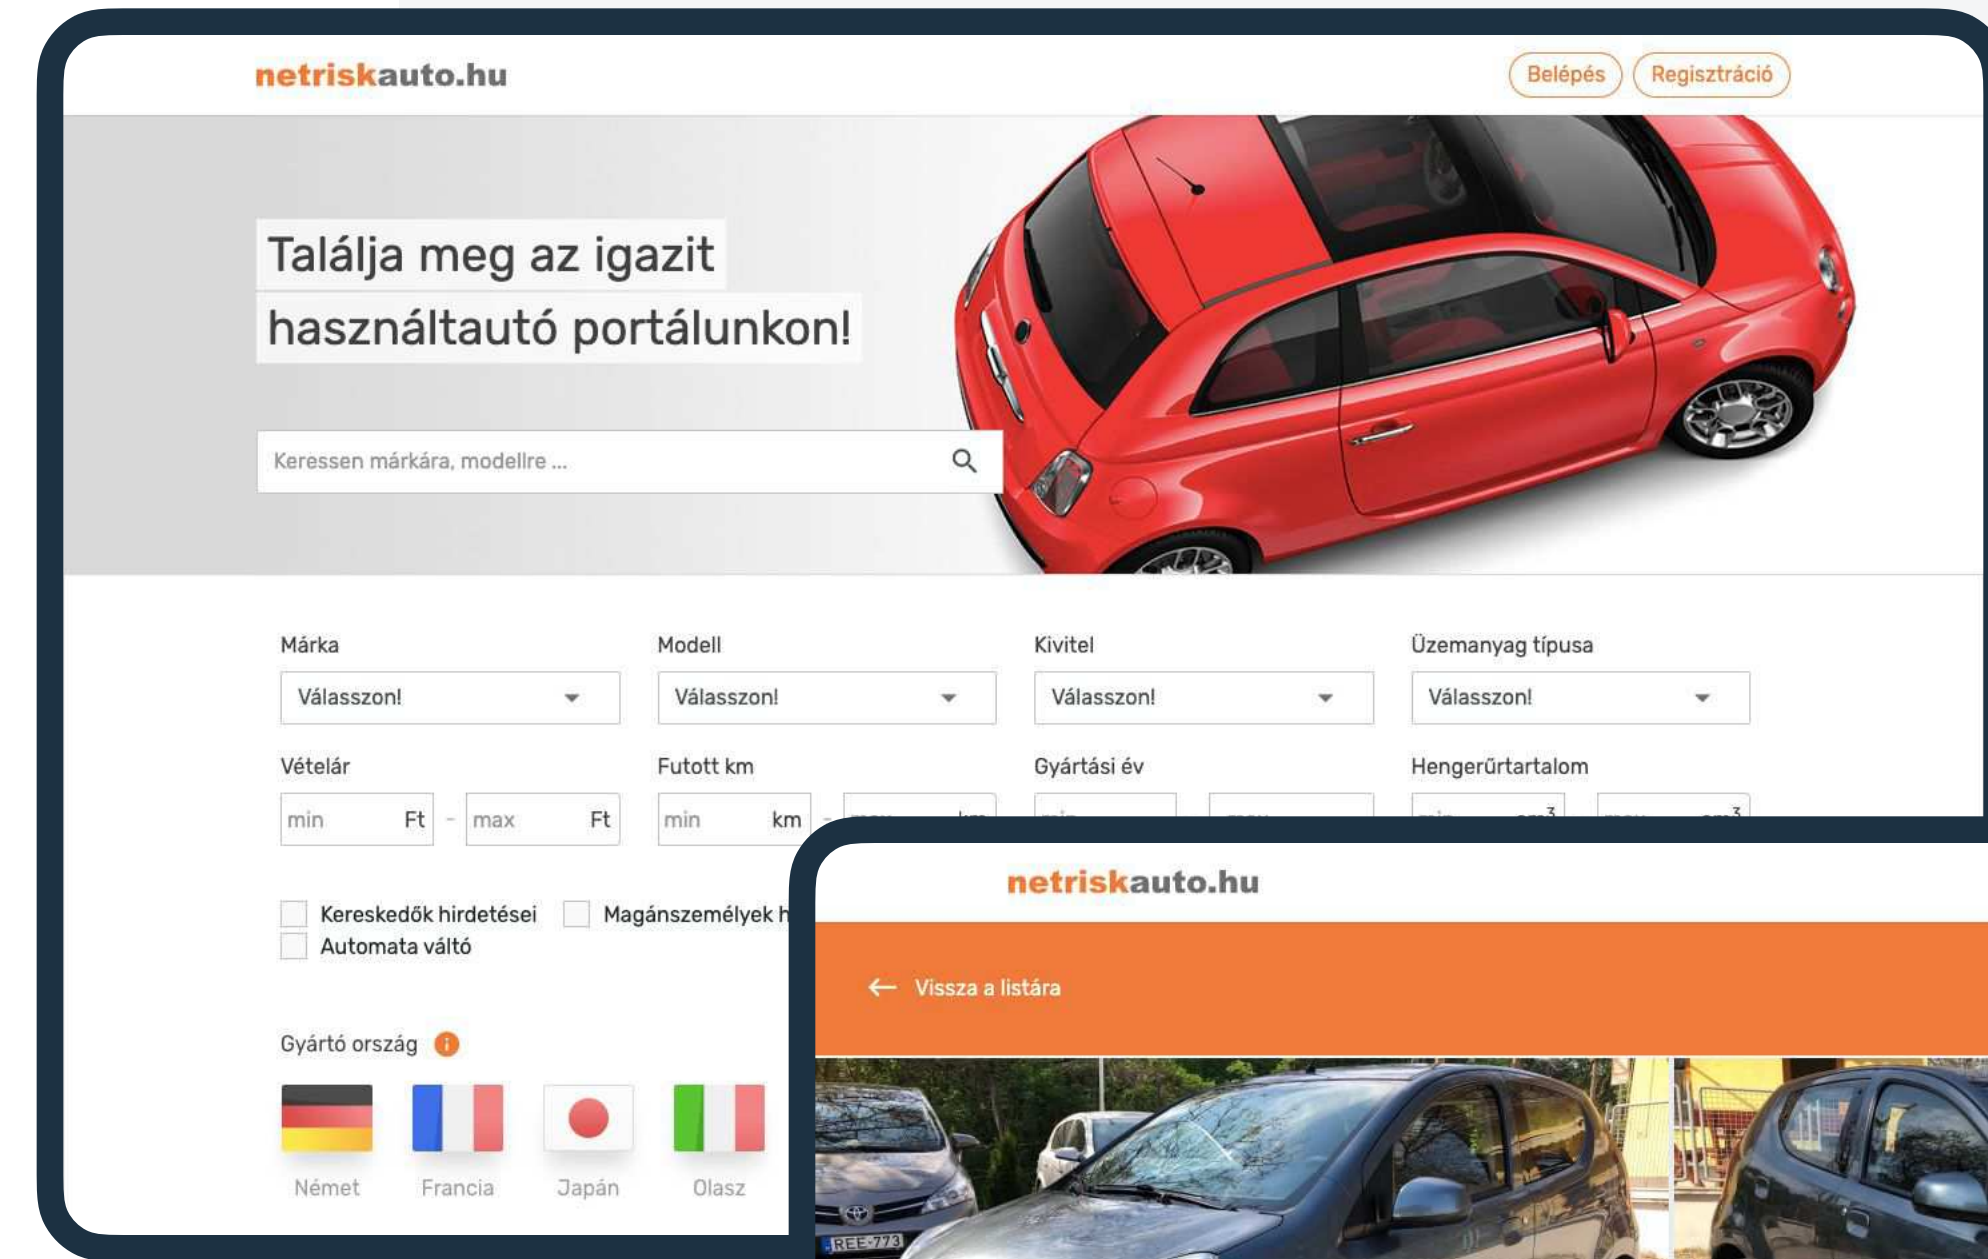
netriskauto.hu

Belépés Regisztráció

Találja meg az igazit használtautó portálunkon!

Keressen márkára, modellre ...

Márka
Válasszon!

Modell
Válasszon!

Kivitel
Válasszon!

Üzemanyag típusa
Válasszon!

Vételár
min Ft - max Ft

Futott km
min km

Gyártási év

Hengerűrtartalom

Kereskedők hirdetései
Magánszemélyek h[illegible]
Automata váltó

Gyártó ország

Német Francia Japán Olasz

netriskauto.hu

Vissza a listára

REE-773